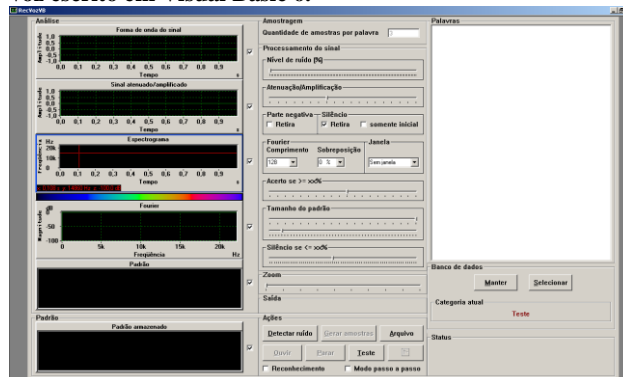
desenvolvido em Visual Basic 6.

RecVozVB

Análise

Forma de onda do sinal

Amplitude

1,0
0,5
0,0
-0,5
-1,0

0,0 0,1 0,2 0,3 0,4 0,5 0,6 0,7 0,8 0,9

Tempo s

Sinal atenuado/amplificado

Amplitude

1,0
0,5
0,0
-0,5
-1,0

0,0 0,1 0,2 0,3 0,4 0,5 0,6 0,7 0,8 0,9

Tempo s

Espectrograma

Hz
20k
10k
0

Frequência

0,0 0,1 0,2 0,3 0,4 0,5 0,6 0,7 0,8 0,9

Tempo s

Fourier

Magnitude

0
-50
-100

0 5k 10k 15k 20k

Frequência Hz

Padrão

Padrão

Padrão amazenado

Amostragem

Quantidade de amostras por palavra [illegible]

Processamento do sinal

Nível de ruído [%]

Atenuação/Amplificação

Parte negativa
Retira

Silêncio
Retira
somente inicial

Fourier
Comprimento
128

Sobreposição
0 %

Janela
Sem janela

Acerto se >= xx%

Tamanho do padrão

Silêncio se <= xx%

Zoom

Saída

Ações

Detectar ruído
Gerar amostras
Arquivo
Ouvir
Parar
Teste

Reconhecimento
Modo passo a passo

Palavras

Banco de dados

Manter
Selecionar

Categoria atual

Teste

Status